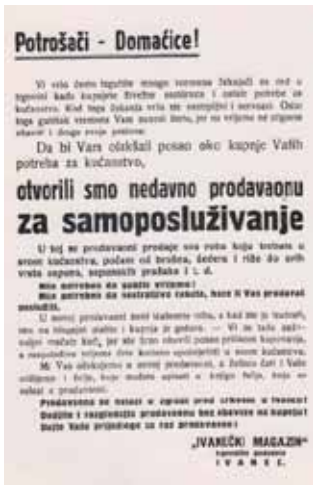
Potrošači - Domaćice!

Vi vrlo često izgubite mnogo vremena čekajući na red u trgovini kada kupujete živežne namirnice i ostale potrebe za kućanstvo. Kod toga čekanja vrlo ste nestrpljivi i nervozni. Osim toga gubitak vremena Vam donosi štetu, jer ne stignete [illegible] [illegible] i druge svoje poslove.

Da bi Vam olakšali posao oko kupnje Vaših potreba za kućanstvo,

otvorili smo nedavno prodavaonu za samoposluživanje

U toj se prodavaoni prodaje sva roba koja trebate u svom kućanstvu, počam od brašna, šećera i riže do svih vrsta sapuna, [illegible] praška i t. d.

Nije potrebno da čekate vremena!
Nije potrebno da nestrpljivo čekate, kada ti Vas prodavač posluži.

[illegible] prodavaoni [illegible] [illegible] roba, a kad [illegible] je trebate, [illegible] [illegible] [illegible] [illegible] i kupuje je gotovo. — Vi se tako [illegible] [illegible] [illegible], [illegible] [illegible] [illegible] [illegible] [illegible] prilikom kupovanja, a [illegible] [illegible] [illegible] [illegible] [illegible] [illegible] kućanstvu.

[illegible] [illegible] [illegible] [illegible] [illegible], a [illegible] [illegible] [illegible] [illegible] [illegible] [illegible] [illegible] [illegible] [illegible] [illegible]

Prodavaona se nalazi u zgradi prema crkvenoj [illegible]
Dođite i razgledajte prodavaonu bez obaveze na kupnju!
Dođite Vaše prijateljice na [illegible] prodavaonu!

„IVANEČKI MAGAZIN"
trgovačko poduzeće
IVANEC